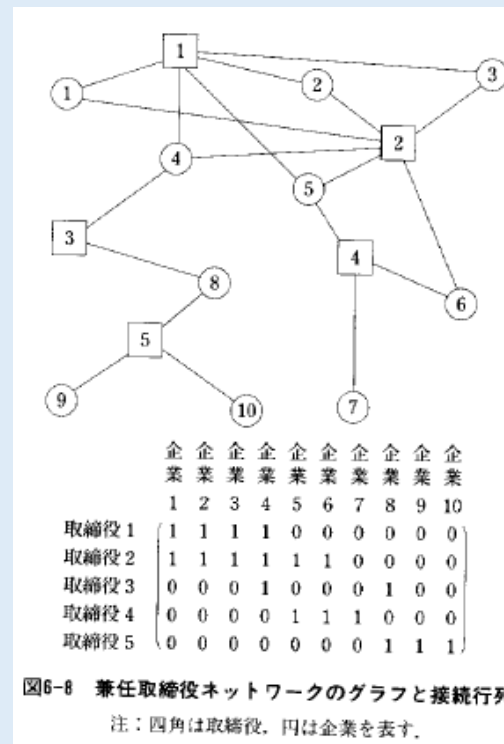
1
3
1
2
2
4
5
3
4
8
6
5
9
10
7

| | 企業1 | 企業2 | 企業3 | 企業4 | 企業5 | 企業6 | 企業7 | 企業8 | 企業9 | 企業10 |
|---|---|---|---|---|---|---|---|---|---|---|
| 取締役1 | 1 | 1 | 1 | 1 | 0 | 0 | 0 | 0 | 0 | 0 |
| 取締役2 | 1 | 1 | 1 | 1 | 1 | 1 | 0 | 0 | 0 | 0 |
| 取締役3 | 0 | 0 | 0 | 1 | 0 | 0 | 0 | 1 | 0 | 0 |
| 取締役4 | 0 | 0 | 0 | 0 | 1 | 1 | 1 | 0 | 0 | 0 |
| 取締役5 | 0 | 0 | 0 | 0 | 0 | 0 | 0 | 1 | 1 | 1 |

図6-8 兼任取締役ネットワークのグラフと接続行列

注：四角は取締役，円は企業を表す．